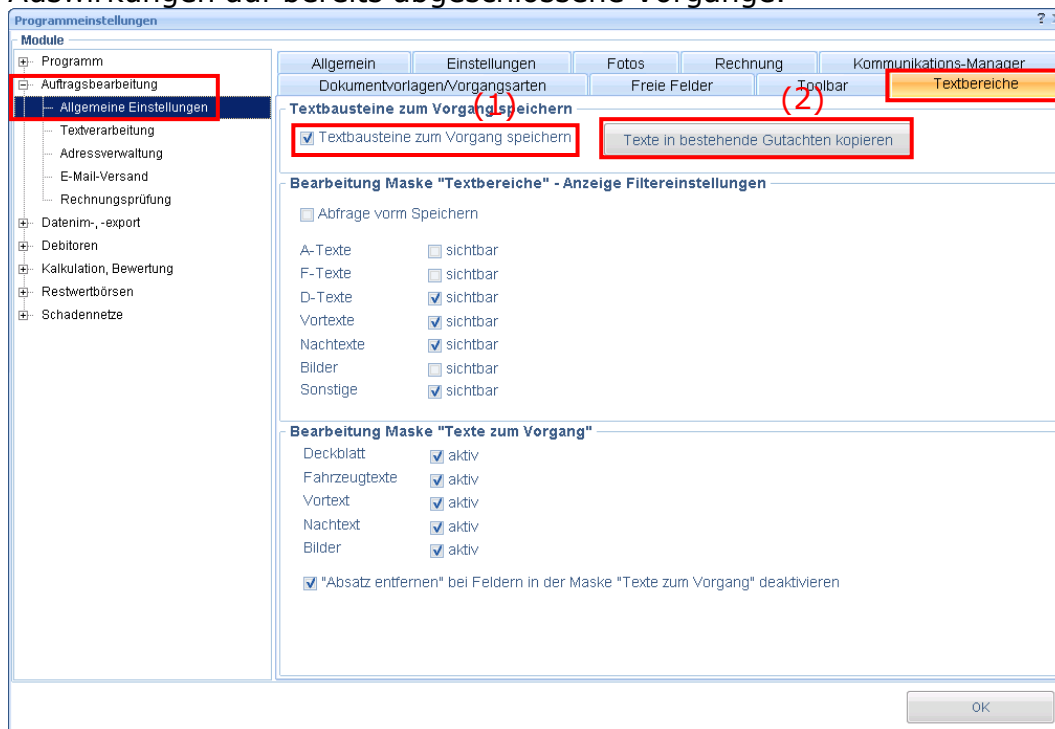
Programmeinstellungen

? ×

Module

Programm
Auftragsbearbeitung
Allgemeine Einstellungen
Textverarbeitung
Adressverwaltung
E-Mail-Versand
Rechnungsprüfung
Datenim-, -export
Debitoren
Kalkulation, Bewertung
Restwertbörsen
Schadennetze

Allgemein | Einstellungen | Fotos | Rechnung | Kommunikations-Manager
Dokumentvorlagen/Vorgangsarten | Freie Felder | Toolbar | Textbereiche

(1)

(2)

Textbausteine zum Vorgang speichern

Textbausteine zum Vorgang speichern

Texte in bestehende Gutachten kopieren

Bearbeitung Maske "Textbereiche" - Anzeige Filtereinstellungen

Abfrage vorm Speichern

A-Texte sichtbar
F-Texte sichtbar
D-Texte sichtbar
Vortexte sichtbar
Nachtexte sichtbar
Bilder sichtbar
Sonstige sichtbar

Bearbeitung Maske "Texte zum Vorgang"

Deckblatt aktiv
Fahrzeugtexte aktiv
Vortext aktiv
Nachtext aktiv
Bilder aktiv

"Absatz entfernen" bei Feldern in der Maske "Texte zum Vorgang" deaktivieren

OK